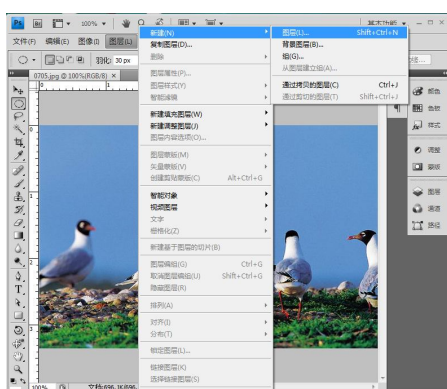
Ps Br 100% 基本功能

文件(F) 编辑(E) 图像(I) 图层(L)

羽化: 30 px

0705.jpg @ 100%(RGB/8)

新建(N)
复制图层(D)...
删除

图层属性(P)...
图层样式(Y)
智能滤镜

新建填充图层(W)
新建调整图层(J)
图层内容选项(O)...

图层蒙版(M)
矢量蒙版(V)
创建剪贴蒙版(C) Alt+Ctrl+G

智能对象
视频图层
文字
栅格化(Z)

新建基于图层的切片(B)

图层编组(G) Ctrl+G
取消图层编组(U) Shift+Ctrl+G
隐藏图层(R)

排列(A)

对齐(I)
分布(T)

锁定图层(L)...

链接图层(K)
选择链接图层(S)

图层(L)... Shift+Ctrl+N
背景图层(B)...
组(G)...
从图层建立组(A)...

通过拷贝的图层(C) Ctrl+J
通过剪切的图层(T) Shift+Ctrl+J

颜色
色板
样式
调整
蒙版
图层
通道
路径

100% 文档:696.3K/696